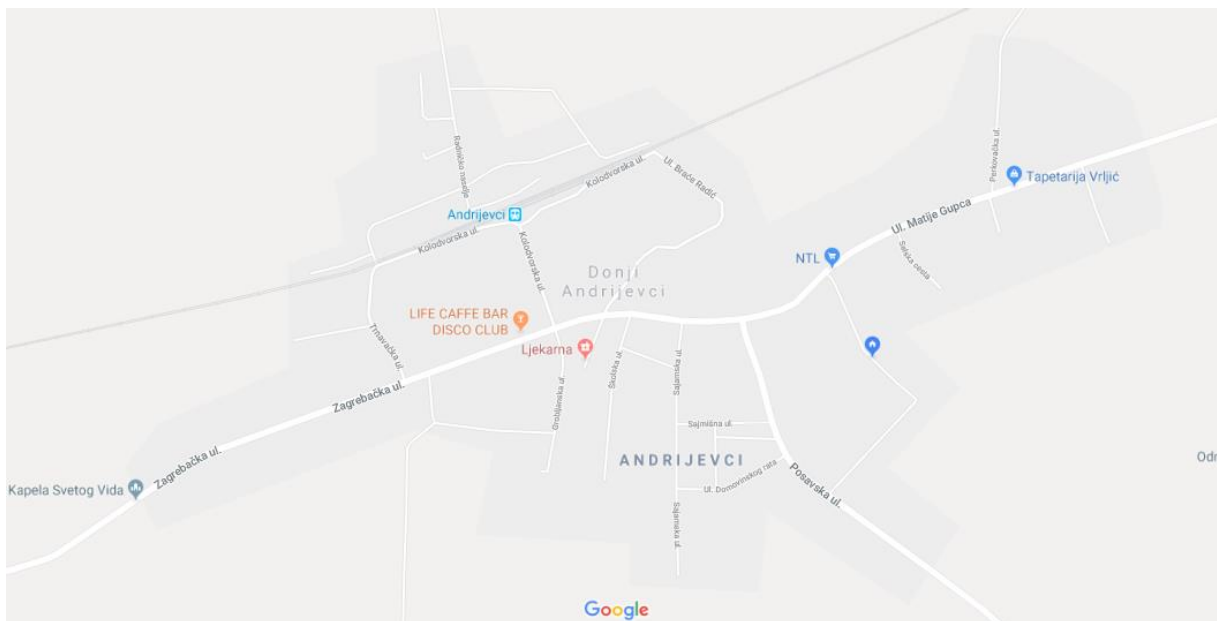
Radićevo naselje
Kolodvorska ul.
Ul. Braće Radić
Andrijevci
Kolodvorska ul.
Kolodvorska ul.
Donji Andrijevci
Perkovačka ul.
Tapetarija Vrljić
Ul. Matije Gupca
NTL
Selska cesta
LIFE CAFFE BAR DISCO CLUB
Travačka ul.
Ljekarna
Zagrebačka ul.
Grobljanska ul.
Školska ul.
Sajamska ul.
Sajmišna ul.
ANDRIJEVCI
Ul. Domovinskog rata
Posavska ul.
Zagrebačka ul.
Kapela Svetog Vida
Sajamska ul.
Odr
Google